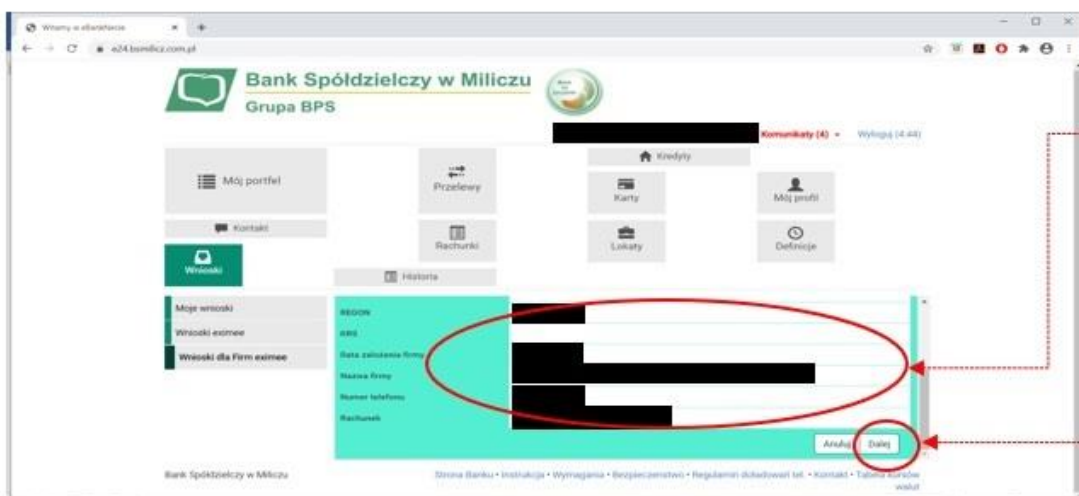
Witamy w eBankNecie

e24.bsmilicz.com.pl

Bank Spółdzielczy w Miliczu
Grupa BPS

Komunikaty (4)
Wyloguj (4:44)

Kredyty

Mój portfel

Przelewy

Karty

Mój profil

Kontakt

Rachunki

Lokaty

Definicje

Wnioski

Historia

Moje wnioski

Wnioski eximee

Wnioski dla Firm eximee

REGON

KRS

Data założenia firmy

Nazwa firmy

Numer telefonu

Rachunek

Anuluj

Dalej

Bank Spółdzielczy w Miliczu

Strona Banku • Instrukcja • Wymagania • Bezpieczeństwo • Regulamin doładowań tel. • Kontakt • Tabela kursów walut